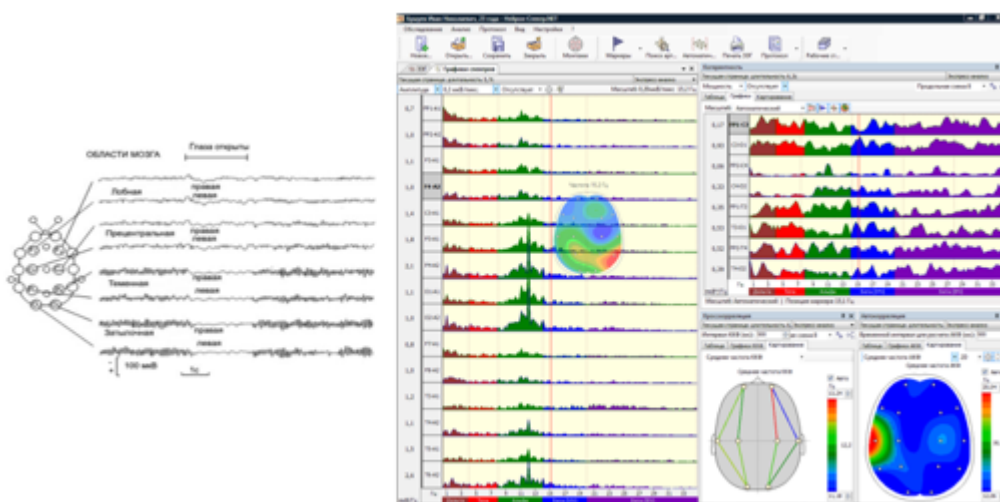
ОБЛАСТИ МОЗГА
Глаза открыты
Лобная
правая
левая
Прецентральная
правая
левая
Теменная
правая
левая
Затылочная
правая
левая
100 мкВ
1с

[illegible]
Обследование Анализ Протокол Вид Настройка ?
Новое... Открыть... Сохранить Закрыть Монтажи Маркеры Поиск арт... Автоматич... Печать ЭЭГ Протокол Рабочие ст...
Графики спектров
Амплитуда
Частота 10,2 Гц
Мощность
Продольная схема 8
Таблица Графики Картирование
Когерентность
Автокорреляция
Средняя частота ККФ
Средняя частота АКФ
Авто
Гц